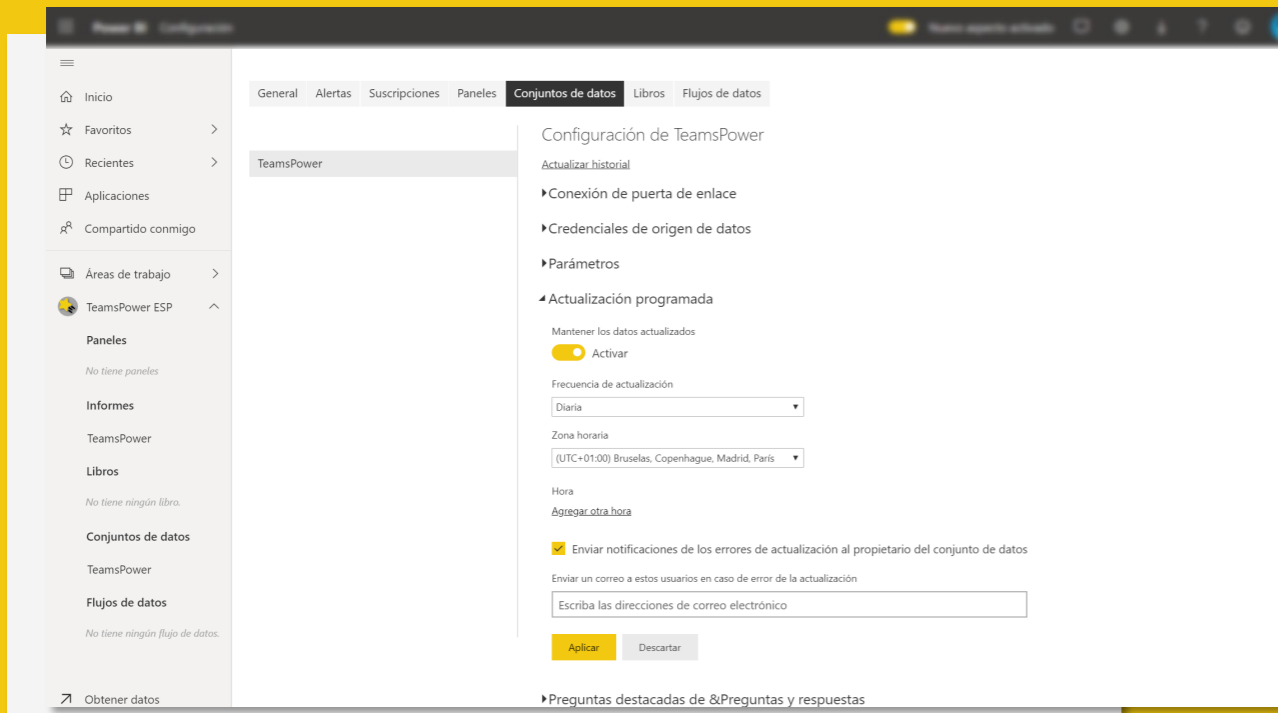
Power BI Configuración

Nuevo aspecto activado

Inicio
Favoritos
Recientes
Aplicaciones
Compartido conmigo
Áreas de trabajo
TeamsPower ESP
Paneles
No tiene paneles
Informes
TeamsPower
Libros
No tiene ningún libro.
Conjuntos de datos
TeamsPower
Flujos de datos
No tiene ningún flujo de datos.
Obtener datos

General | Alertas | Suscripciones | Paneles | Conjuntos de datos | Libros | Flujos de datos

TeamsPower

Configuración de TeamsPower
Actualizar historial
Conexión de puerta de enlace
Credenciales de origen de datos
Parámetros
Actualización programada
Mantener los datos actualizados
Activar
Frecuencia de actualización
Diaria
Zona horaria
(UTC+01:00) Bruselas, Copenhague, Madrid, París
Hora
Agregar otra hora
Enviar notificaciones de los errores de actualización al propietario del conjunto de datos
Enviar un correo a estos usuarios en caso de error de la actualización
Escriba las direcciones de correo electrónico
Aplicar
Descartar
Preguntas destacadas de &Preguntas y respuestas